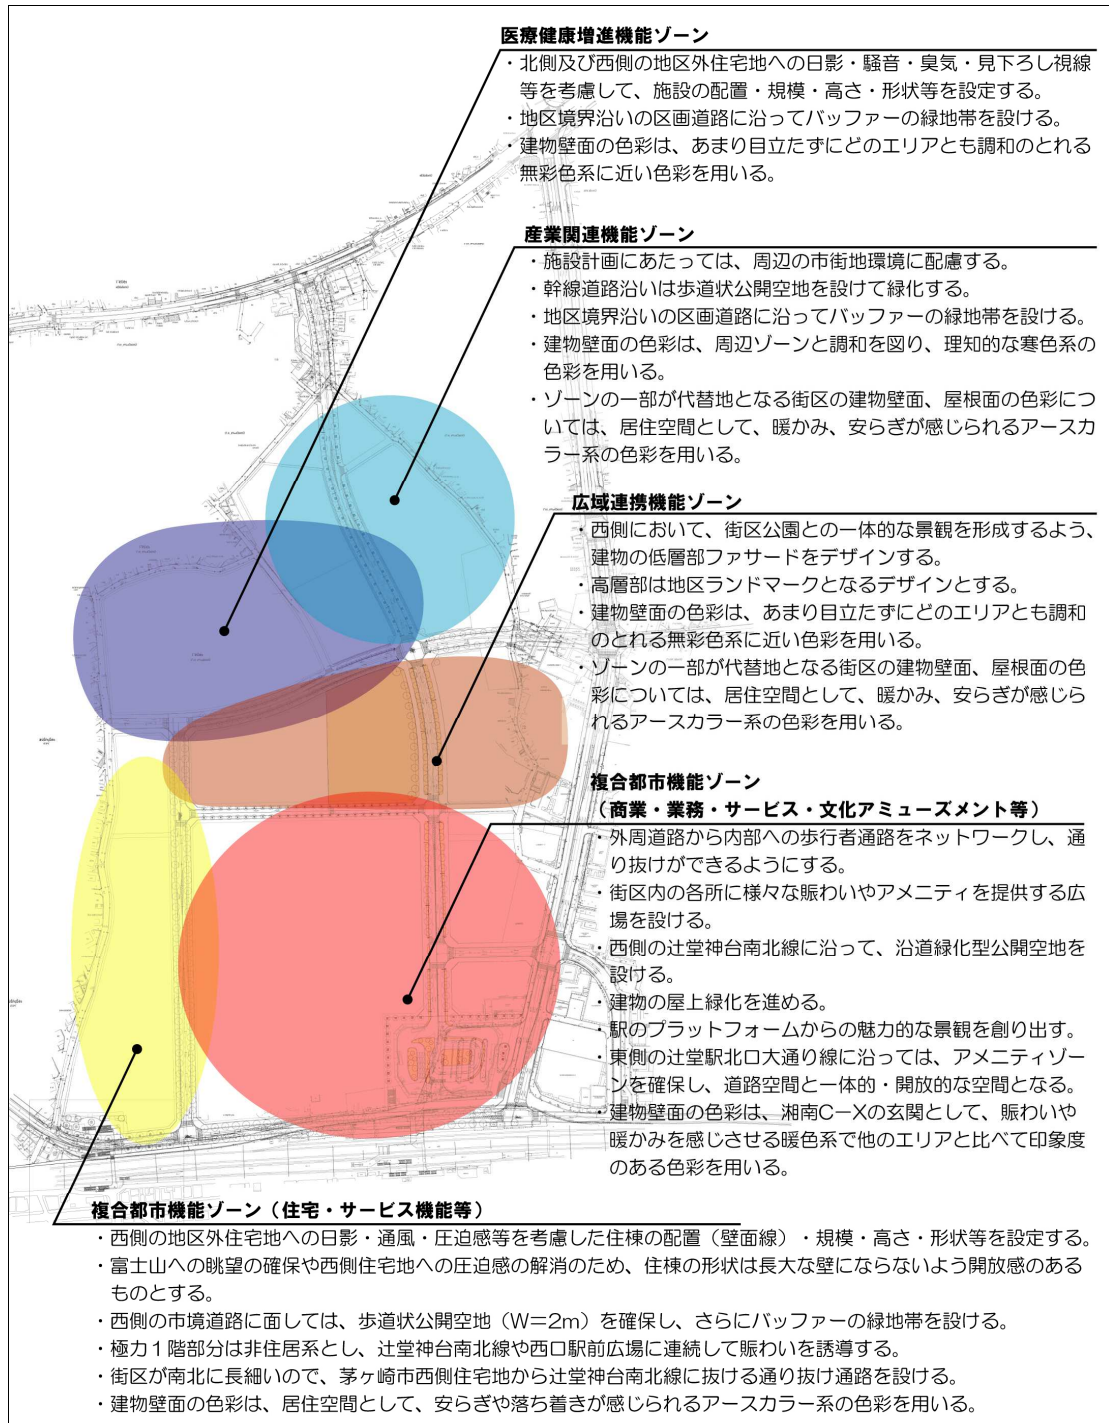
医療健康増進機能ゾーン

・北側及び西側の地区外住宅地への日影・騒音・臭気・見下ろし視線等を考慮して、施設の配置・規模・高さ・形状等を設定する。
・地区境界沿いの区画道路に沿ってバッファーの緑地帯を設ける。
・建物壁面の色彩は、あまり目立たずにどのエリアとも調和のとれる無彩色系に近い色彩を用いる。

産業関連機能ゾーン

・施設計画にあたっては、周辺の市街地環境に配慮する。
・幹線道路沿いは歩道状公開空地を設けて緑化する。
・地区境界沿いの区画道路に沿ってバッファーの緑地帯を設ける。
・建物壁面の色彩は、周辺ゾーンと調和を図り、理知的な寒色系の色彩を用いる。
・ゾーンの一部が代替地となる街区の建物壁面、屋根面の色彩については、居住空間として、暖かみ、安らぎが感じられるアースカラー系の色彩を用いる。

広域連携機能ゾーン

・西側において、街区公園との一体的な景観を形成するよう、建物の低層部ファサードをデザインする。
・高層部は地区ランドマークとなるデザインとする。
・建物壁面の色彩は、あまり目立たずにどのエリアとも調和のとれる無彩色系に近い色彩を用いる。
・ゾーンの一部が代替地となる街区の建物壁面、屋根面の色彩については、居住空間として、暖かみ、安らぎが感じられるアースカラー系の色彩を用いる。

複合都市機能ゾーン
（商業・業務・サービス・文化アミューズメント等）

・外周道路から内部への歩行者通路をネットワークし、通り抜けができるようにする。
・街区内の各所に様々な賑わいやアメニティを提供する広場を設ける。
・西側の辻堂神台南北線に沿って、沿道緑化型公開空地を設ける。
・建物の屋上緑化を進める。
・駅のプラットフォームからの魅力的な景観を創り出す。
・東側の辻堂駅北口大通り線に沿っては、アメニティゾーンを確保し、道路空間と一体的・開放的な空間となる。
・建物壁面の色彩は、湘南C−Xの玄関として、賑わいや暖かみを感じさせる暖色系で他のエリアと比べて印象度のある色彩を用いる。

複合都市機能ゾーン（住宅・サービス機能等）

・西側の地区外住宅地への日影・通風・圧迫感等を考慮した住棟の配置（壁面線）・規模・高さ・形状等を設定する。
・富士山への眺望の確保や西側住宅地への圧迫感の解消のため、住棟の形状は長大な壁にならないよう開放感のあるものとする。
・西側の市境道路に面しては、歩道状公開空地（W=2m）を確保し、さらにバッファーの緑地帯を設ける。
・極力１階部分は非住居系とし、辻堂神台南北線や西口駅前広場に連続して賑わいを誘導する。
・街区が南北に長細いので、茅ヶ崎市西側住宅地から辻堂神台南北線に抜ける通り抜け通路を設ける。
・建物壁面の色彩は、居住空間として、安らぎや落ち着きが感じられるアースカラー系の色彩を用いる。